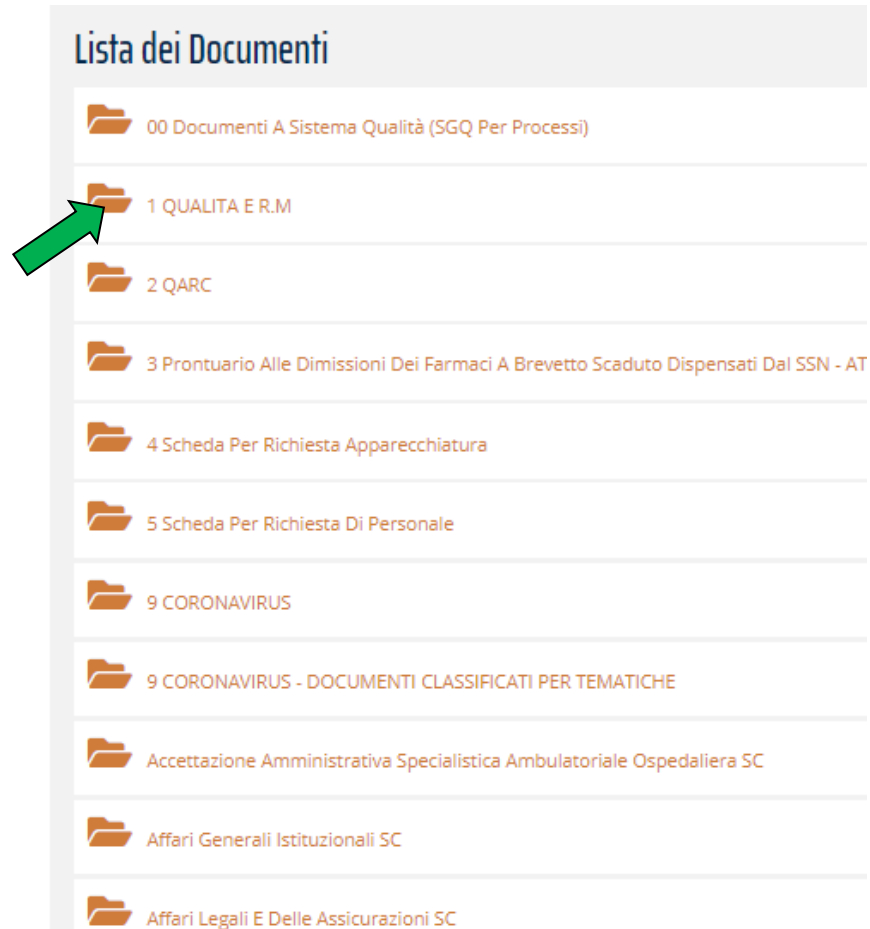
Lista dei Documenti

00 Documenti A Sistema Qualità (SGQ Per Processi)

1 QUALITA E R.M

2 QARC

3 Prontuario Alle Dimissioni Dei Farmaci A Brevetto Scaduto Dispensati Dal SSN - AT

4 Scheda Per Richiesta Apparecchiatura

5 Scheda Per Richiesta Di Personale

9 CORONAVIRUS

9 CORONAVIRUS - DOCUMENTI CLASSIFICATI PER TEMATICHE

Accettazione Amministrativa Specialistica Ambulatoriale Ospedaliera SC

Affari Generali Istituzionali SC

Affari Legali E Delle Assicurazioni SC